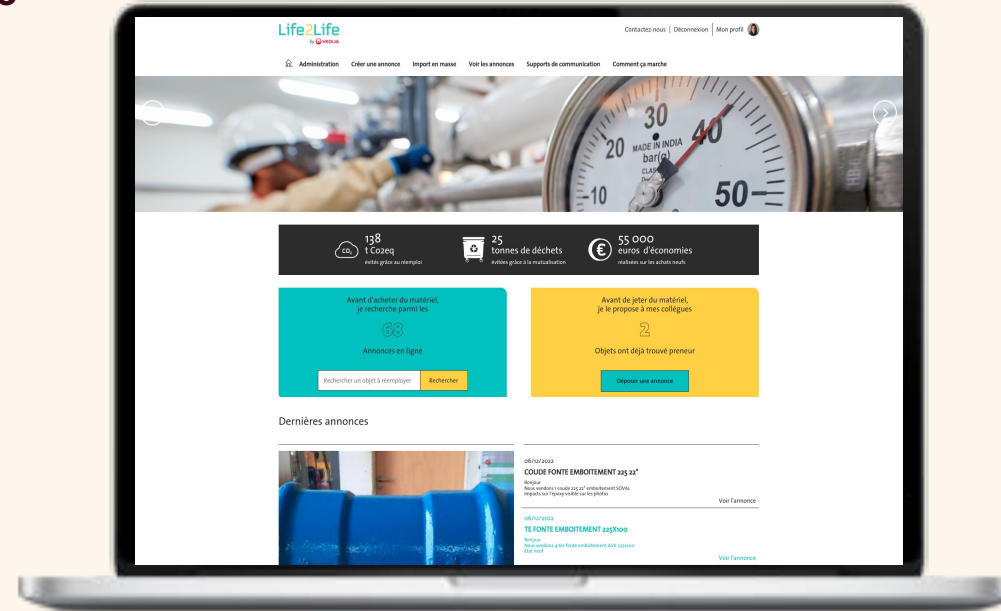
Life2Life
by VEOLIA

Contactez-nous | Déconnexion | Mon profil

Administration Créer une annonce Import en masse Voir les annonces Supports de communication Comment ça marche

30 40 20 MADE IN INDIA bar(g) 10 50

$CO_2$ 138 t Co2eq évités grâce au réemploi

25 tonnes de déchets évités grâce à la mutualisation

55 000 euros d'économies réalisées sur les achats neufs

Avant d'acheter du matériel, je recherche parmi les
68
Annonces en ligne
Rechercher un objet à réemployer Rechercher

Avant de jeter du matériel, je le propose à mes collègues
2
Objets ont déjà trouvé preneur
Déposer une annonce

Dernières annonces

06/12/2022
COUDE FONTE EMBOITEMENT 225 22°
Bonjour
Nous vendons 1 coude 225 22° emboitement SOVAL
Impacts sur l'époxy visible sur les photos
Voir l'annonce

06/12/2022
TE FONTE EMBOITEMENT 225X100
Bonjour
Nous vendons 4 tés fonte emboitement AVK 225x100
État neuf
Voir l'annonce